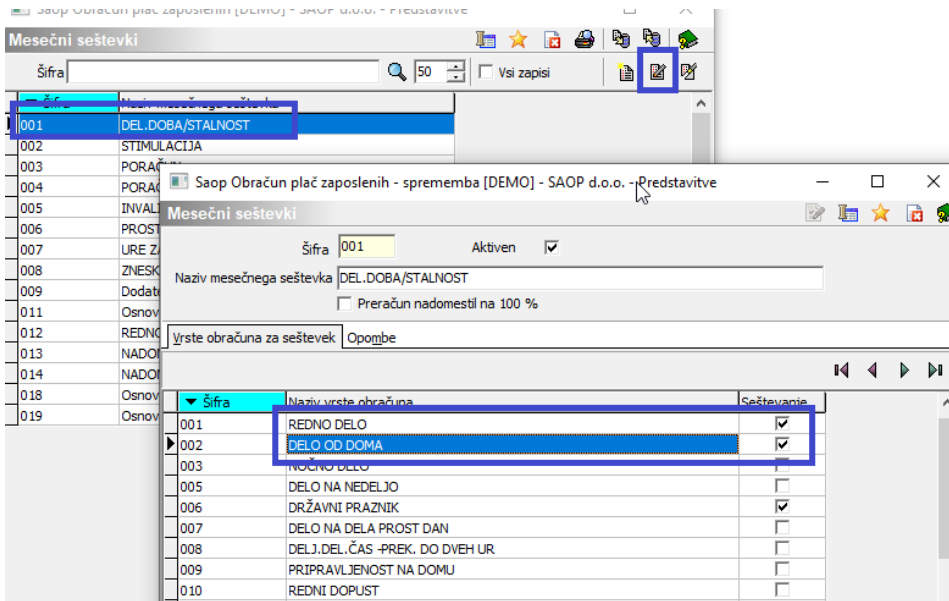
Saop Obračun plač zaposlenih [DEMO] - SAOP d.o.o. - Predstavitve

Mesečni seštevki

Šifra 50 Vsi zapisi

| Šifra | Naziv mesečnega seštevka |
|---|---|
| 001 | DEL.DOBA/STALNOST |
| 002 | STIMULACIJA |
| 003 | PORAČUN |
| 004 | PORAČ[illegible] |
| 005 | INVAL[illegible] |
| 006 | PROST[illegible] |
| 007 | URE Z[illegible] |
| 008 | ZNESK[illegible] |
| 009 | Dodat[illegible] |
| 011 | Osnov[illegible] |
| 012 | REDNO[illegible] |
| 013 | NADO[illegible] |
| 014 | NADO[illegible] |
| 018 | Osnov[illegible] |
| 019 | Osnov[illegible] |

Saop Obračun plač zaposlenih - sprememba [DEMO] - SAOP d.o.o. - Predstavitve

Mesečni seštevki

Šifra 001 Aktiven
Naziv mesečnega seštevka DEL.DOBA/STALNOST
Preračun nadomestil na 100 %

Vrste obračuna za seštevek Opombe

| Šifra | Naziv vrste obračuna | Seštevanje |
|---|---|---|
| 001 | REDNO DELO | ☑ |
| 002 | DELO OD DOMA | ☑ |
| 003 | NOČNO DELO | ☐ |
| 005 | DELO NA NEDELJO | ☐ |
| 006 | DRŽAVNI PRAZNIK | ☑ |
| 007 | DELO NA DELA PROST DAN | ☐ |
| 008 | DELJ.DEL.ČAS -PREK. DO DVEH UR | ☐ |
| 009 | PRIPRAVLJENOST NA DOMU | ☐ |
| 010 | REDNI DOPUST | ☐ |